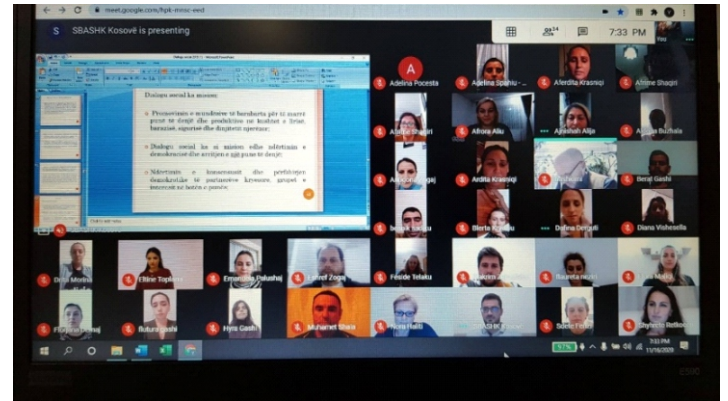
meet.google.com/hpt-mmc-ved

S SBASHK Kosovë is presenting

7:33 PM

Dialogu social ka misione:

Promovimin e mundësive të barabarta për të marrë pjesë të drejtë dhe produktive në kushtet e lirisë, barazisë, sigurisë dhe dinjitetit njerëzor.

Dialogu social ka si mision edhe ndërtimin e demokracisë dhe arritjen e një paqe të drejtë.

Ndërtimin e konsensusit dhe përfshirjen demokratike të partnerëve kryesore, grupet e interesit në botën e punës.

Adelina Pocesta
Adelina Spahiu
Aferdita Krasniqi
Afrime Shaqiri
Afrim Shaqiri
Afrore Aliu
Ajshah Alija
Ardita Krasniqi
Beraj Gashi
Blerta
Dafina
Diana Vishesella
Eliane Toplana
Emanuela Palushaj
Feride Telaku
Hyra Gashi
Muharrem Shala
SBASHK Kosovë

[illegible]
7:33 PM
11/16/2020